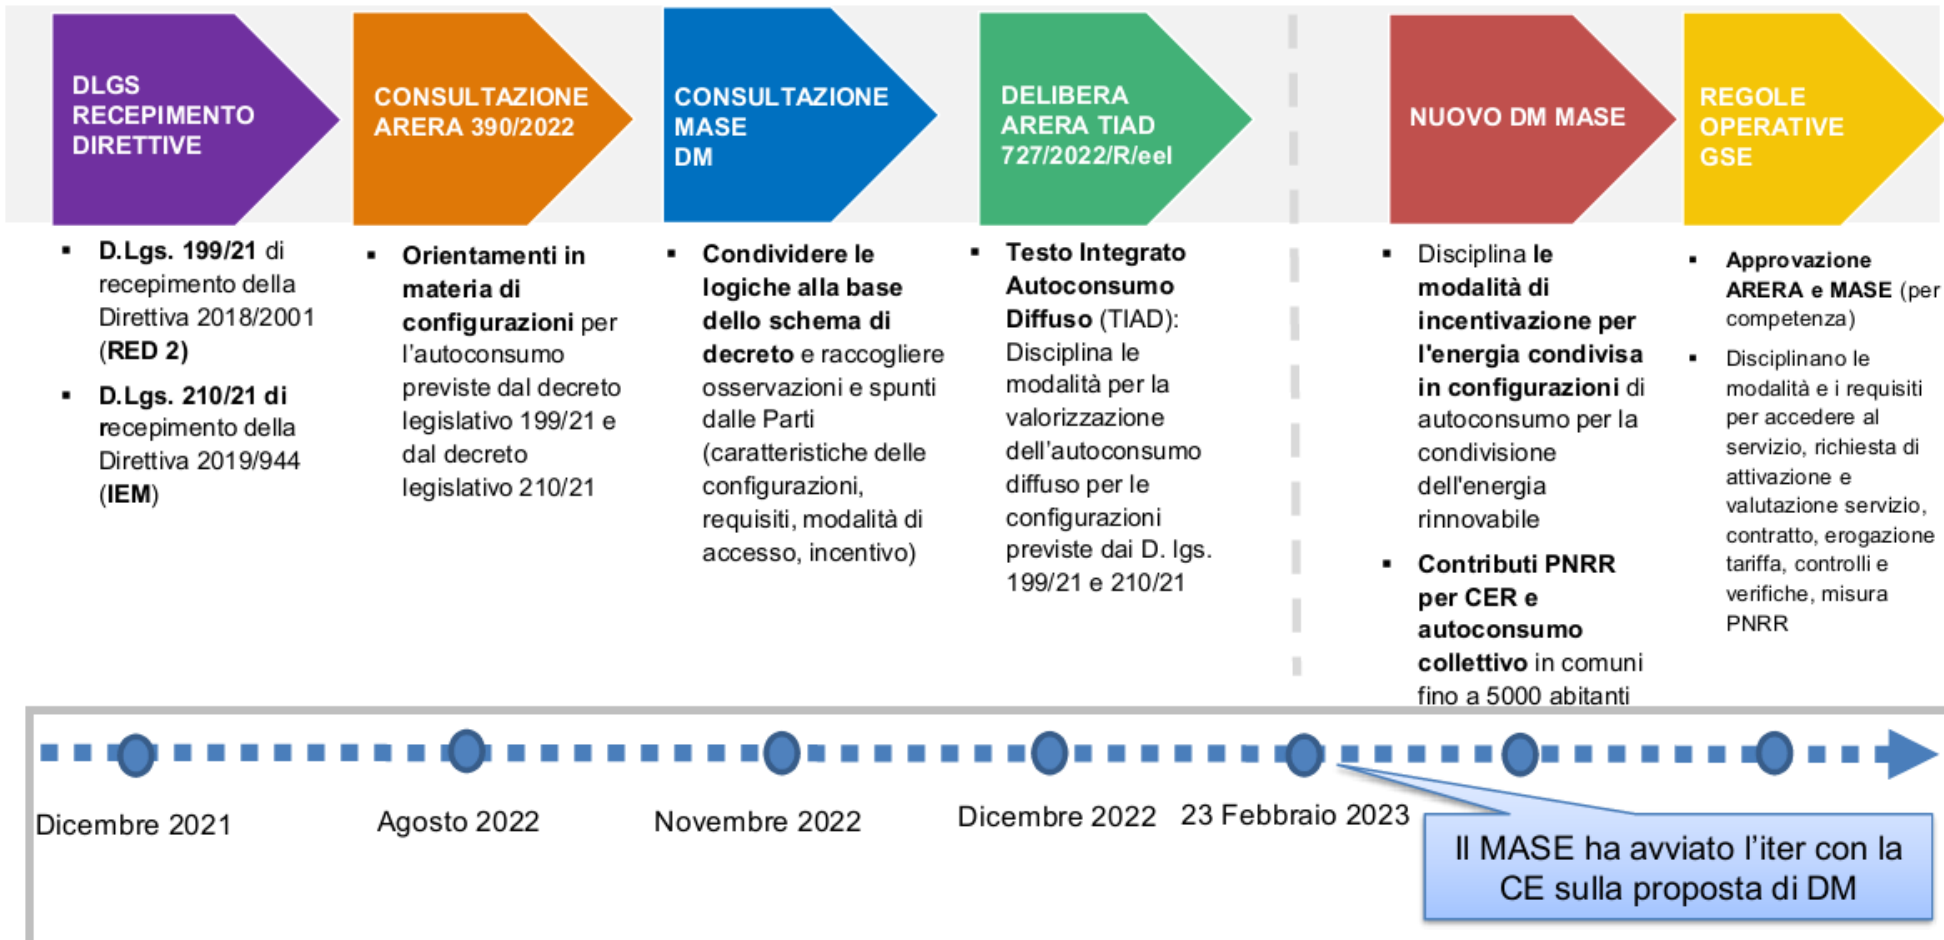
DLGS RECEPIMENTO DIRETTIVE

- D.Lgs. 199/21 di recepimento della Direttiva 2018/2001 (RED 2)
- D.Lgs. 210/21 di recepimento della Direttiva 2019/944 (IEM)

CONSULTAZIONE ARERA 390/2022

- Orientamenti in materia di configurazioni per l'autoconsumo previste dal decreto legislativo 199/21 e dal decreto legislativo 210/21

CONSULTAZIONE MASE DM

- Condividere le logiche alla base dello schema di decreto e raccogliere osservazioni e spunti dalle Parti (caratteristiche delle configurazioni, requisiti, modalità di accesso, incentivo)

DELIBERA ARERA TIAD 727/2022/R/eel

- Testo Integrato Autoconsumo Diffuso (TIAD): Disciplina le modalità per la valorizzazione dell'autoconsumo diffuso per le configurazioni previste dai D. lgs. 199/21 e 210/21

NUOVO DM MASE

- Disciplina le modalità di incentivazione per l'energia condivisa in configurazioni di autoconsumo per la condivisione dell'energia rinnovabile
- Contributi PNRR per CER e autoconsumo collettivo in comuni fino a 5000 abitanti

REGOLE OPERATIVE GSE

- Approvazione ARERA e MASE (per competenza)
- Disciplinano le modalità e i requisiti per accedere al servizio, richiesta di attivazione e valutazione servizio, contratto, erogazione tariffa, controlli e verifiche, misura PNRR

Dicembre 2021
Agosto 2022
Novembre 2022
Dicembre 2022
23 Febbraio 2023

Il MASE ha avviato l'iter con la CE sulla proposta di DM